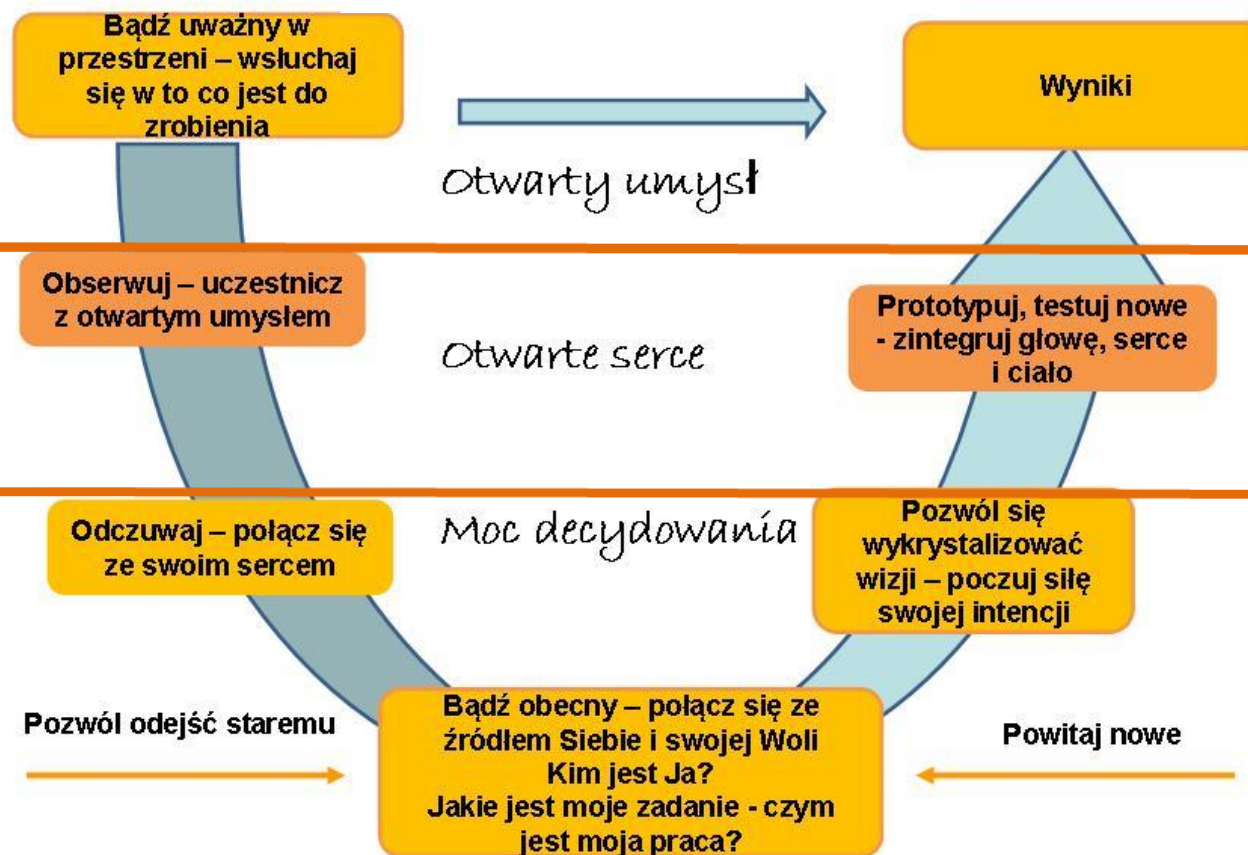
Bądź uważny w przestrzeni – wsłuchaj się w to co jest do zrobienia

Wyniki

Otwarty umysł

Obserwuj – uczestnicz z otwartym umysłem

Prototypuj, testuj nowe - zintegruj głowę, serce i ciało

Otwarte serce

Odczuwaj – połącz się ze swoim sercem

Moc decydowania

Pozwól się wykrystalizować wizji – poczuj siłę swojej intencji

Pozwól odejść staremu

Bądź obecny – połącz się ze źródłem Siebie i swojej Woli
Kim jest Ja?
Jakie jest moje zadanie - czym jest moja praca?

Powitaj nowe